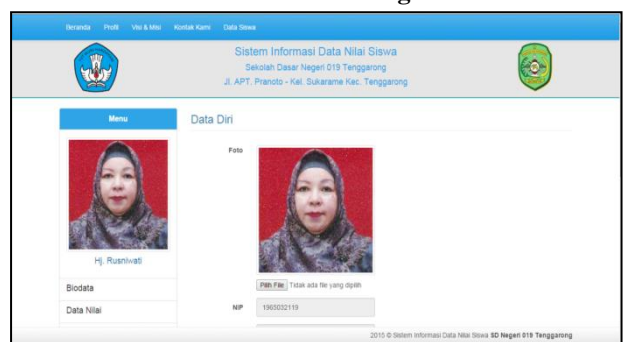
Beranda Profil Visi & Misi Kontak Kami Data Siswa

Sistem Informasi Data Nilai Siswa
Sekolah Dasar Negeri 019 Tenggarong
Jl. APT. Pranoto - Kel. Sukarame Kec. Tenggarong

Menu

Hj. Rusniwati

Biodata

Data Nilai

Data Diri

Foto

Pilih File Tidak ada file yang dipilih

NIP 1965032119

2015 © Sistem Informasi Data Nilai Siswa SD Negeri 019 Tenggarong